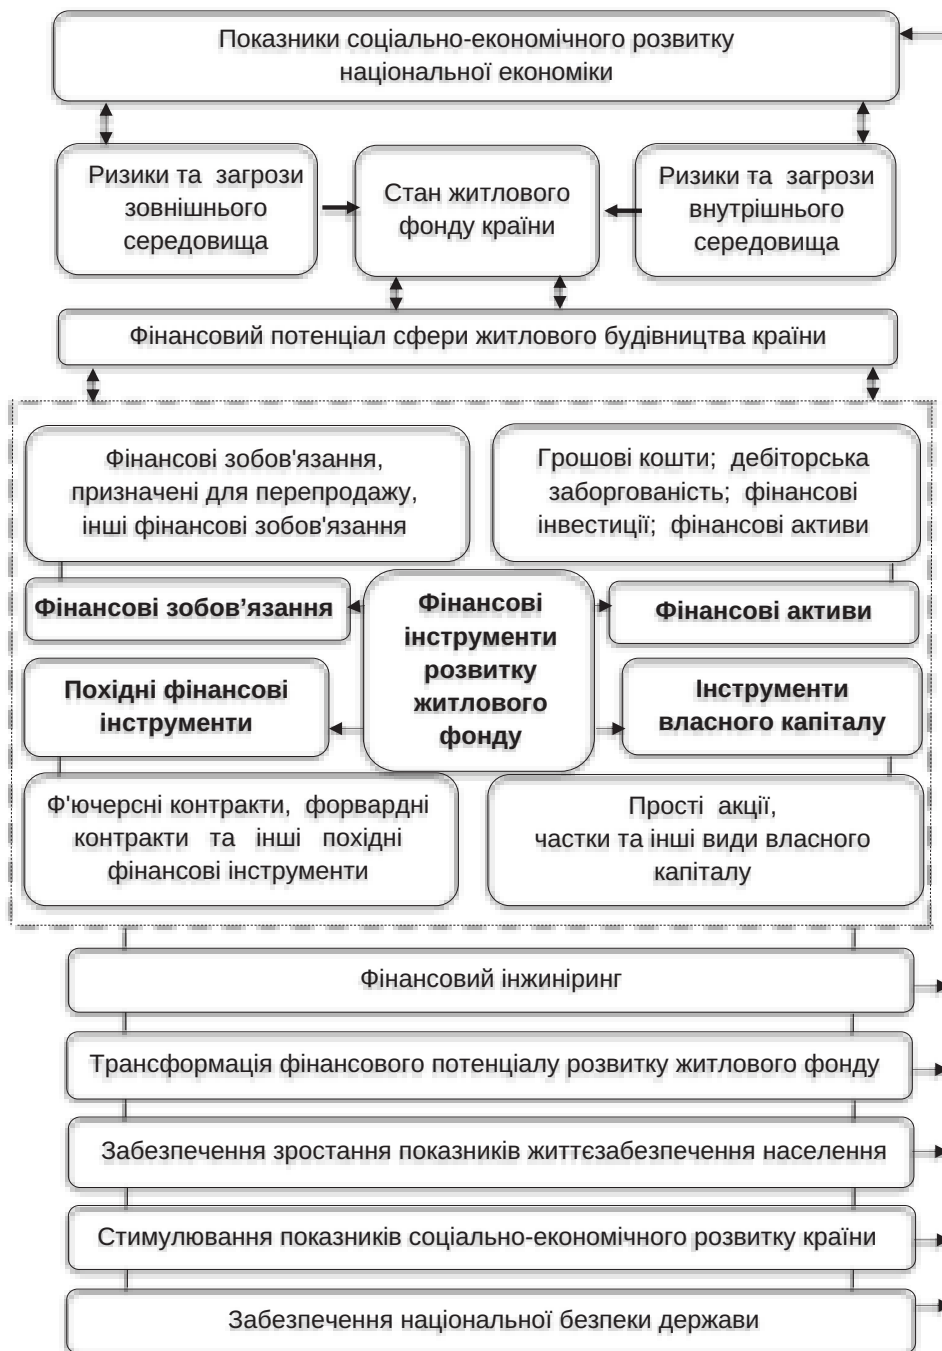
Показники соціально-економічного розвитку національної економіки

Ризики та загрози зовнішнього середовища

Стан житлового фонду країни

Ризики та загрози внутрішнього середовища

Фінансовий потенціал сфери житлового будівництва країни

Фінансові зобов'язання, призначені для перепродажу, інші фінансові зобов'язання

Грошові кошти; дебіторська заборгованість; фінансові інвестиції; фінансові активи

Фінансові зобов'язання

Фінансові інструменти розвитку житлового фонду

Фінансові активи

Похідні фінансові інструменти

Інструменти власного капіталу

Ф'ючерсні контракти, форвардні контракти та інші похідні фінансові інструменти

Прості акції, частки та інші види власного капіталу

Фінансовий інжиніринг

Трансформація фінансового потенціалу розвитку житлового фонду

Забезпечення зростання показників життєзабезпечення населення

Стимулювання показників соціально-економічного розвитку країни

Забезпечення національної безпеки держави